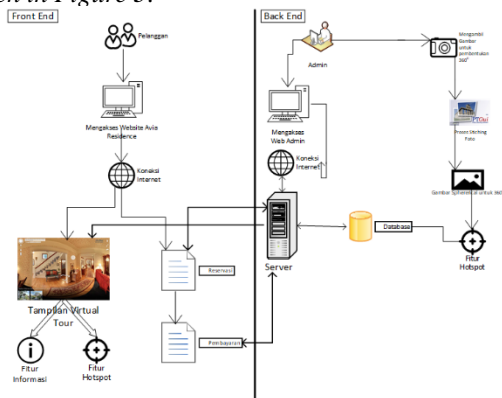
wn in Figure 3.

Front End

Pelanggan

Mengakses Website Avia Residence

Koneksi Internet

Tampilan Virtual Tour

Fitur Informasi

Fitur Hotspot

Reservasi

Pembayaran

Back End

Admin

Mengambil Gambar untuk pembentukan 360°

Mengakses Web Admin

Koneksi Internet

Proses Stiching Foto

Gambar Spherical Format 360

Server

Database

Fitur Hotspot